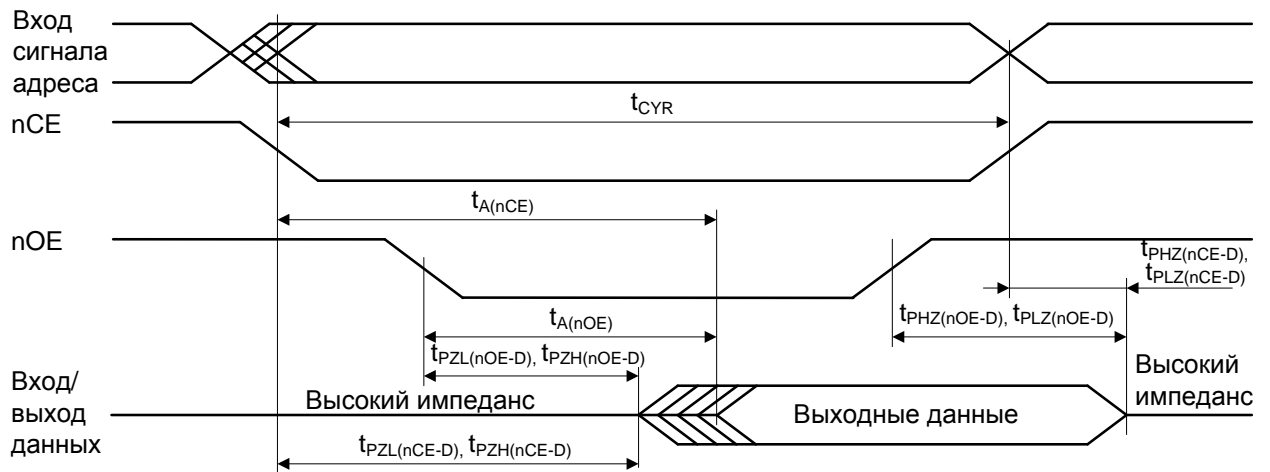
Вход сигнала адреса

$t_{CYR}$

nCE

$t_{A(nCE)}$

nOE

$t_{PHZ(nCE-D)}$, $t_{PLZ(nCE-D)}$

$t_{A(nOE)}$

$t_{PHZ(nOE-D)}$, $t_{PLZ(nOE-D)}$

$t_{PZL(nOE-D)}$, $t_{PZH(nOE-D)}$

Высокий импеданс

Вход/ выход данных

Высокий импеданс

Выходные данные

$t_{PZL(nCE-D)}$, $t_{PZH(nCE-D)}$